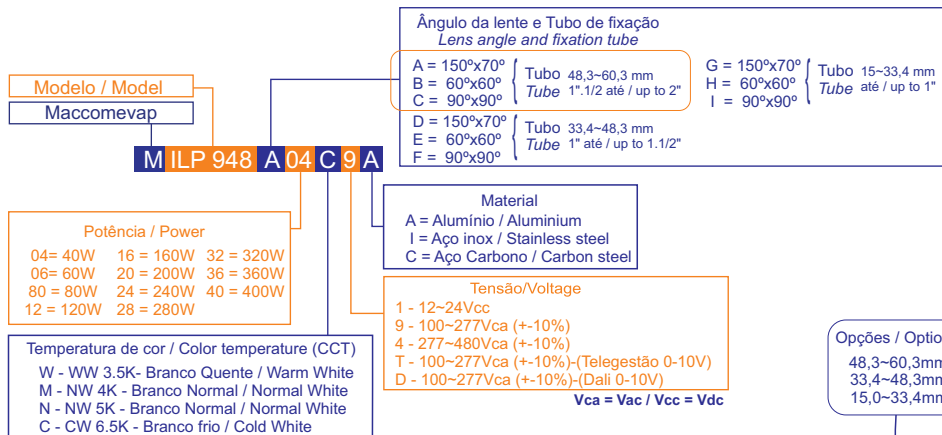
Ângulo da lente e Tubo de fixação
*Lens angle and fixation tube*

A = 150º x 70º
B = 60º x 60º
C = 90º x 90º
Tubo 48,3~60,3 mm
Tube 1".1/2 até / up to 2"

D = 150º x 70º
E = 60º x 60º
F = 90º x 90º
Tubo 33,4~48,3 mm
Tube 1" até / up to 1.1/2"

G = 150º x 70º
H = 60º x 60º
I = 90º x 90º
Tubo 15~33,4 mm
Tube até / up to 1"

Modelo / Model
Maccomevap

M ILP 948 A 04 C 9 A

Potência / Power
04= 40W 16 = 160W 32 = 320W
06= 60W 20 = 200W 36 = 360W
80 = 80W 24 = 240W 40 = 400W
12 = 120W 28 = 280W

Material
A = Alumínio / Aluminium
I = Aço inox / Stainless steel
C = Aço Carbono / Carbon steel

Tensão/Voltage
1 - 12~24Vcc
9 - 100~277Vca (+-10%)
4 - 277~480Vca (+-10%)
T - 100~277Vca (+-10%)-(Telegestão 0-10V)
D - 100~277Vca (+-10%)-(Dali 0-10V)
Vca = Vac / Vcc = Vdc

Temperatura de cor / Color temperature (CCT)
W - WW 3.5K- Branco Quente / Warm White
M - NW 4K - Branco Normal / Normal White
N - NW 5K - Branco Normal / Normal White
C - CW 6.5K - Branco frio / Cold White

Opções / Optio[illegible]
48,3~60,3mm
33,4~48,3mm
15,0~33,4mm